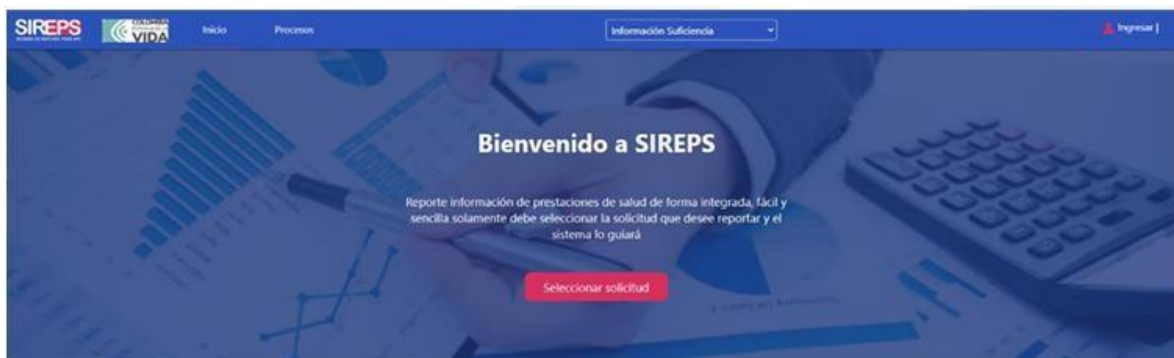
SIREPS

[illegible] VIDA

Inicio

Procesos

Información Suficiencia

Ingresar |

Bienvenido a SIREPS

Reporte información de prestaciones de salud de forma integrada, fácil y sencilla solamente debe seleccionar la solicitud que desee reportar y el sistema lo guiará

Seleccionar solicitud